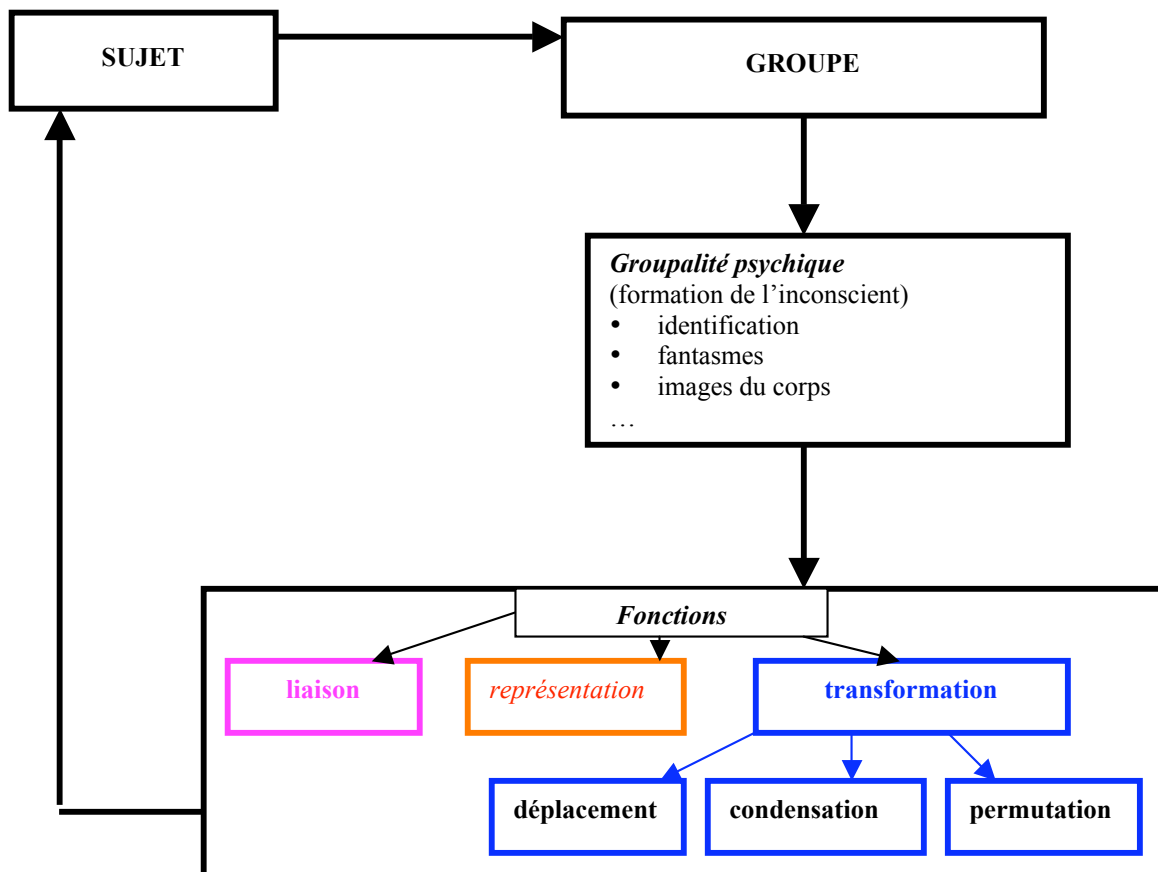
SUJET

GROUPE

Groupalité psychique
(formation de l'inconscient)
• identification
• fantasmes
• images du corps
…

Fonctions

liaison

représentation

transformation

déplacement

condensation

permutation